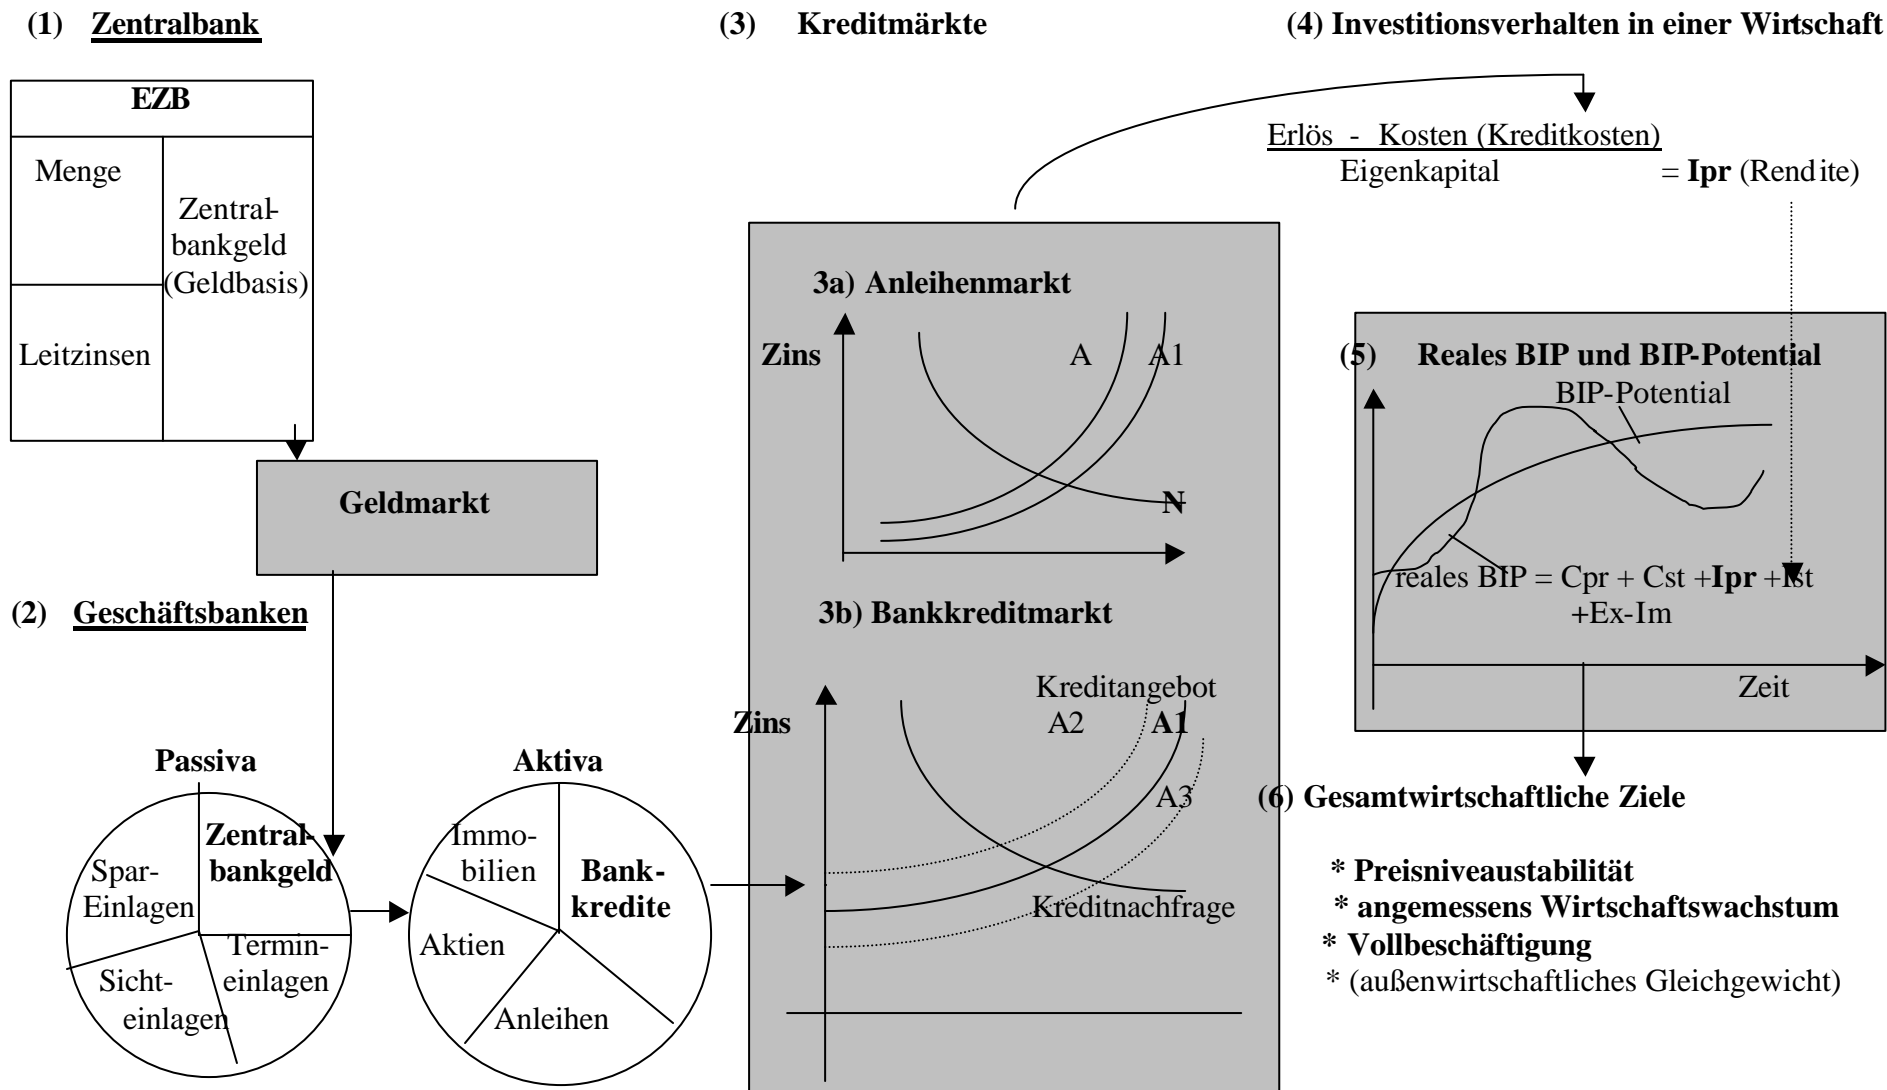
(1) Zentralbank

EZB

Menge

Leitzinsen

Zentralbankgeld (Geldbasis)

Geldmarkt

(2) Geschäftsbanken

Passiva

Spar-Einlagen

Zentralbankgeld

Sichteinlagen

Termineinlagen

Aktiva

Immobilien

Bankkredite

Aktien

Anleihen

(3) Kreditmärkte

3a) Anleihenmarkt

Zins

A

A1

N

3b) Bankkreditmarkt

Zins

Kreditangebot

A2

A1

A3

Kreditnachfrage

(4) Investitionsverhalten in einer Wirtschaft

$\frac{\text{Erlös - Kosten (Kreditkosten)}}{\text{Eigenkapital}}$ = **Ipr** (Rendite)

(5) Reales BIP und BIP-Potential

BIP-Potential

reales BIP = Cpr + Cst +**Ipr** +Ist +Ex-Im

Zeit

(6) Gesamtwirtschaftliche Ziele

* Preisniveaustabilität
* angemessens Wirtschaftswachstum
* Vollbeschäftigung
* (außenwirtschaftliches Gleichgewicht)